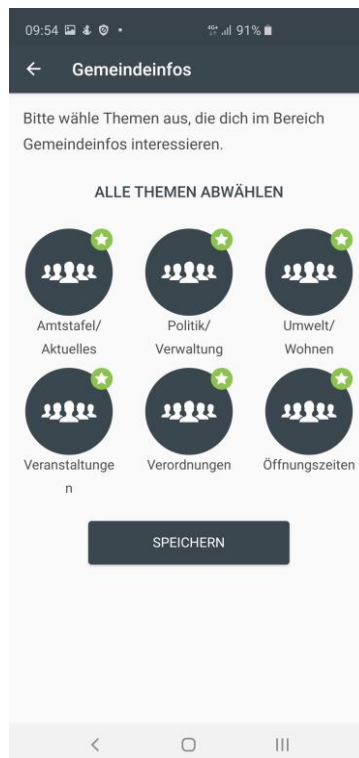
09:54 91%

Gemeindeinfos

Bitte wähle Themen aus, die dich im Bereich Gemeindeinfos interessieren.

ALLE THEMEN ABWÄHLEN

Amtstafel/ Aktuelles

Politik/ Verwaltung

Umwelt/ Wohnen

Veranstaltunge n

Verordnungen

Öffnungszeiten

SPEICHERN